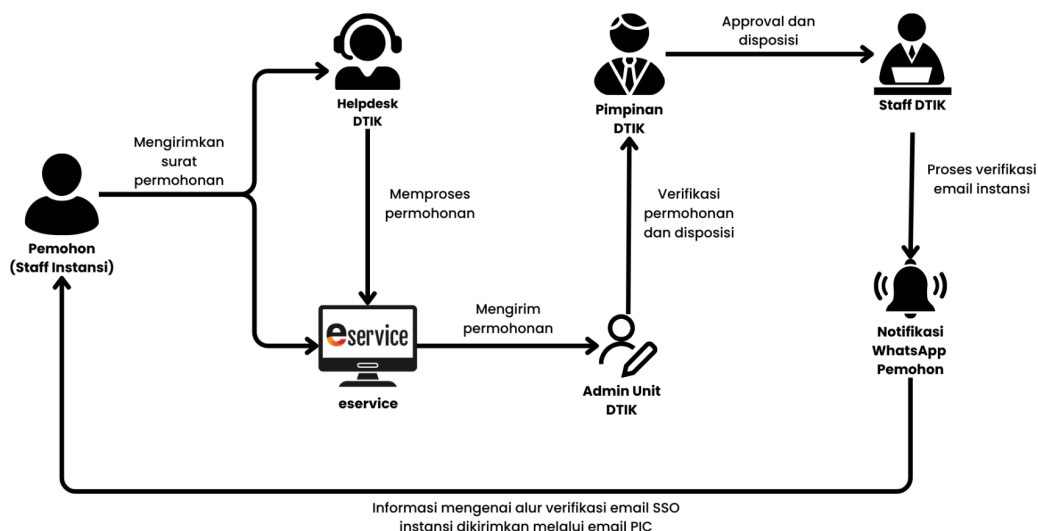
Helpdesk DTIK

Pimpinan DTIK

Approval dan disposisi

Staff DTIK

Mengirimkan surat permohonan

Pemohon (Staff Instansi)

Memproses permohonan

Verifikasi permohonan dan disposisi

Proses verifikasi email instansi

eservice

Mengirim permohonan

eservice

Admin Unit DTIK

Notifikasi WhatsApp Pemohon

Informasi mengenai alur verifikasi email SSO instansi dikirimkan melalui email PIC